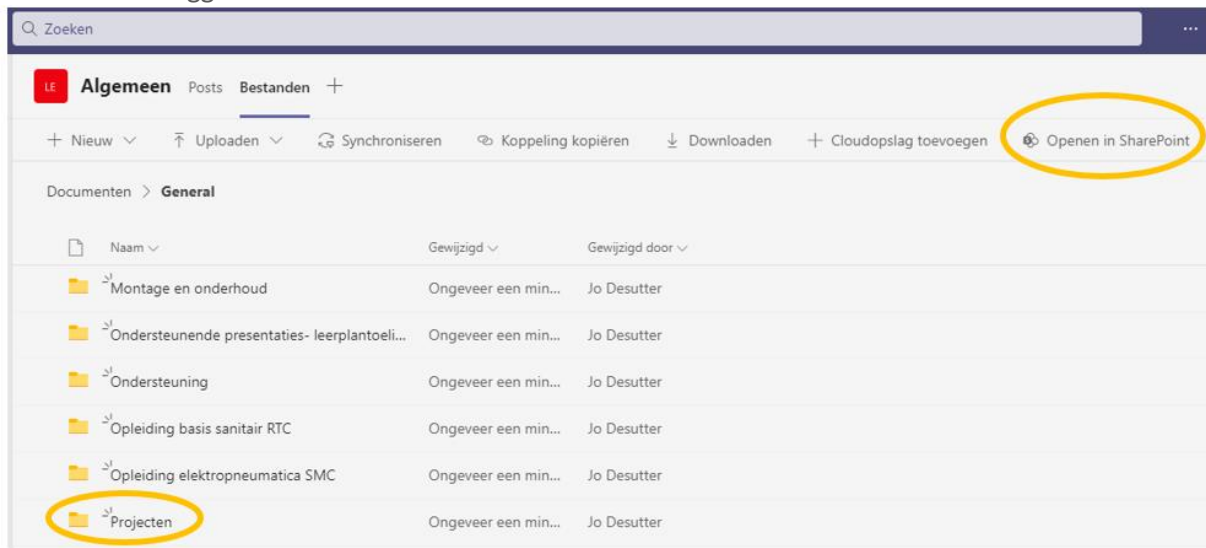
Zoeken

...

LE Algemeen Posts Bestanden +

+ Nieuw ⌄ Uploaden ⌄ Synchroniseren Koppeling kopiëren Downloaden + Cloudopslag toevoegen Openen in SharePoint

Documenten > General

| Naam ⌄ | Gewijzigd ⌄ | Gewijzigd door ⌄ |
|---|---|---|
| Montage en onderhoud | Ongeveer een min... | Jo Desutter |
| Ondersteunende presentaties- leerplantoeli... | Ongeveer een min... | Jo Desutter |
| Ondersteuning | Ongeveer een min... | Jo Desutter |
| Opleiding basis sanitair RTC | Ongeveer een min... | Jo Desutter |
| Opleiding elektropneumatica SMC | Ongeveer een min... | Jo Desutter |
| Projecten | Ongeveer een min... | Jo Desutter |